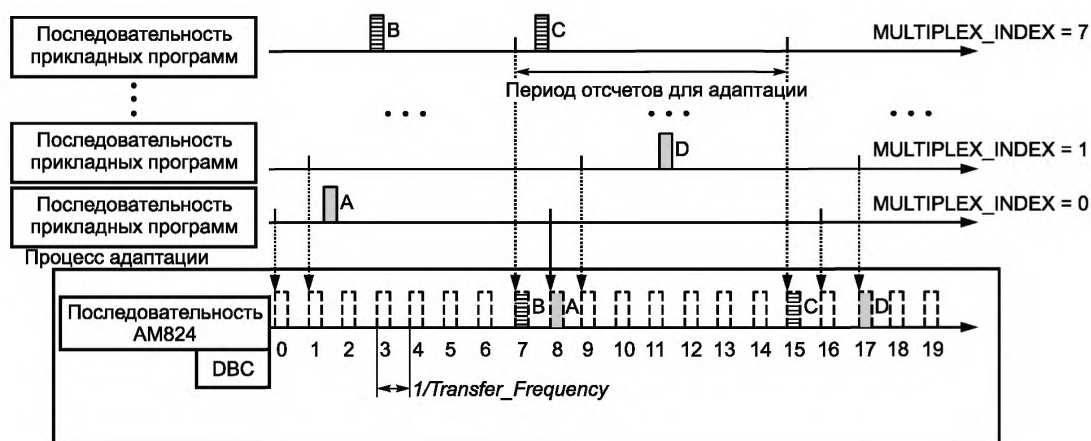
Последовательность прикладных программ

B

C

MULTIPLEX_INDEX = 7

Период отсчетов для адаптации

• • •

• • •

• • •

Последовательность прикладных программ

D

MULTIPLEX_INDEX = 1

Последовательность прикладных программ

A

MULTIPLEX_INDEX = 0

Процесс адаптации

B

A

C

D

Последовательность AM824

DBC

0 1 2 3 4 5 6 7 8 9 10 11 12 13 14 15 16 17 18 19

1/Transfer_Frequency